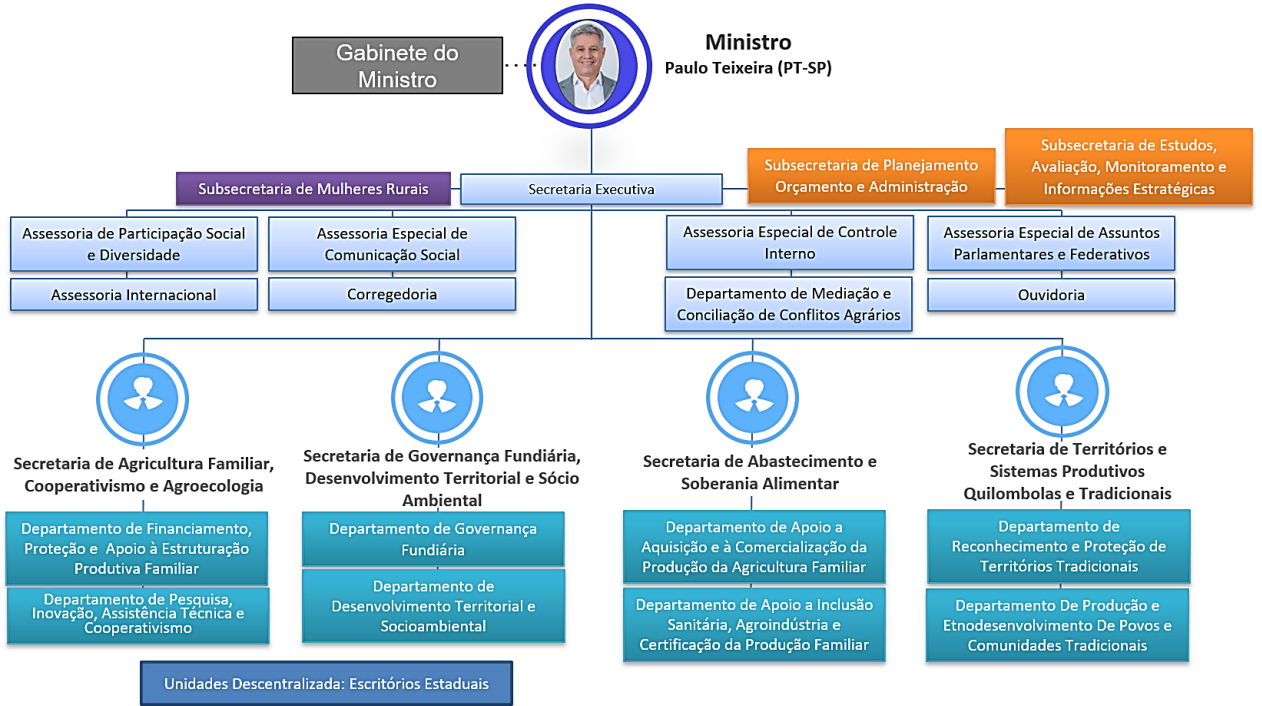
Gabinete do Ministro

Ministro
Paulo Teixeira (PT-SP)

Subsecretaria de Planejamento Orçamento e Administração

Subsecretaria de Estudos, Avaliação, Monitoramento e Informações Estratégicas

Subsecretaria de Mulheres Rurais

Secretaria Executiva

Assessoria de Participação Social e Diversidade

Assessoria Especial de Comunicação Social

Assessoria Especial de Controle Interno

Assessoria Especial de Assuntos Parlamentares e Federativos

Assessoria Internacional

Corregedoria

Departamento de Mediação e Conciliação de Conflitos Agrários

Ouvidoria

Secretaria de Agricultura Familiar, Cooperativismo e Agroecologia

Departamento de Financiamento, Proteção e Apoio à Estruturação Produtiva Familiar

Departamento de Pesquisa, Inovação, Assistência Técnica e Cooperativismo

Secretaria de Governança Fundiária, Desenvolvimento Territorial e Sócio Ambiental

Departamento de Governança Fundiária

Departamento de Desenvolvimento Territorial e Socioambiental

Secretaria de Abastecimento e Soberania Alimentar

Departamento de Apoio a Aquisição e à Comercialização da Produção da Agricultura Familiar

Departamento de Apoio a Inclusão Sanitária, Agroindústria e Certificação da Produção Familiar

Secretaria de Territórios e Sistemas Produtivos Quilombolas e Tradicionais

Departamento de Reconhecimento e Proteção de Territórios Tradicionais

Departamento De Produção e Etnodesenvolvimento De Povos e Comunidades Tradicionais

Unidades Descentralizada: Escritórios Estaduais